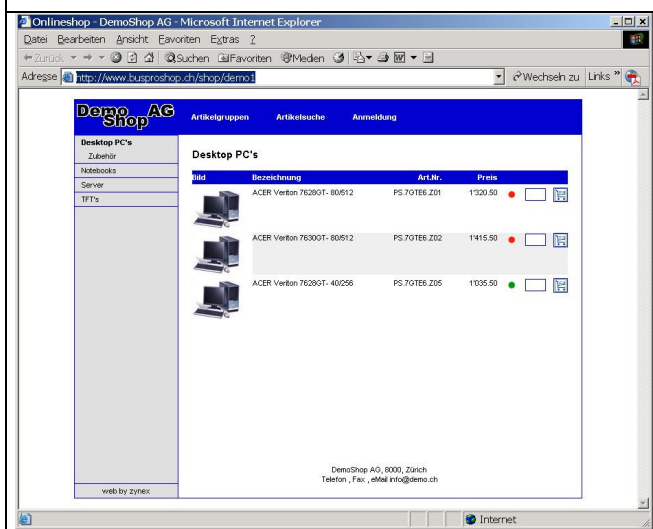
Onlineshop - DemoShop AG - Microsoft Internet Explorer

Datei Bearbeiten Ansicht Favoriten Extras ?

Zurück Suchen Favoriten Medien

Adresse http://www.busproshop.ch/shop/demo1

Wechseln zu Links »

Demo Shop AG

Artikelgruppen Artikelsuche Anmeldung

Desktop PC's
Zubehör
Notebooks
Server
TFT's

Desktop PC's

| Bild | Bezeichnung | Art.Nr. | Preis |
|---|---|---|---|
| | ACER Veriton 7628GT- 80/512 | PS.7GTE6.Z01 | 1'320.50 |
| | ACER Veriton 7630GT- 80/512 | PS.7GTE6.Z02 | 1'415.50 |
| | ACER Veriton 7628GT- 40/256 | PS.7GTE6.Z05 | 1'035.50 |

DemoShop AG, 8000, Zürich
Telefon , Fax , eMail info@demo.ch

web by zynex

Internet